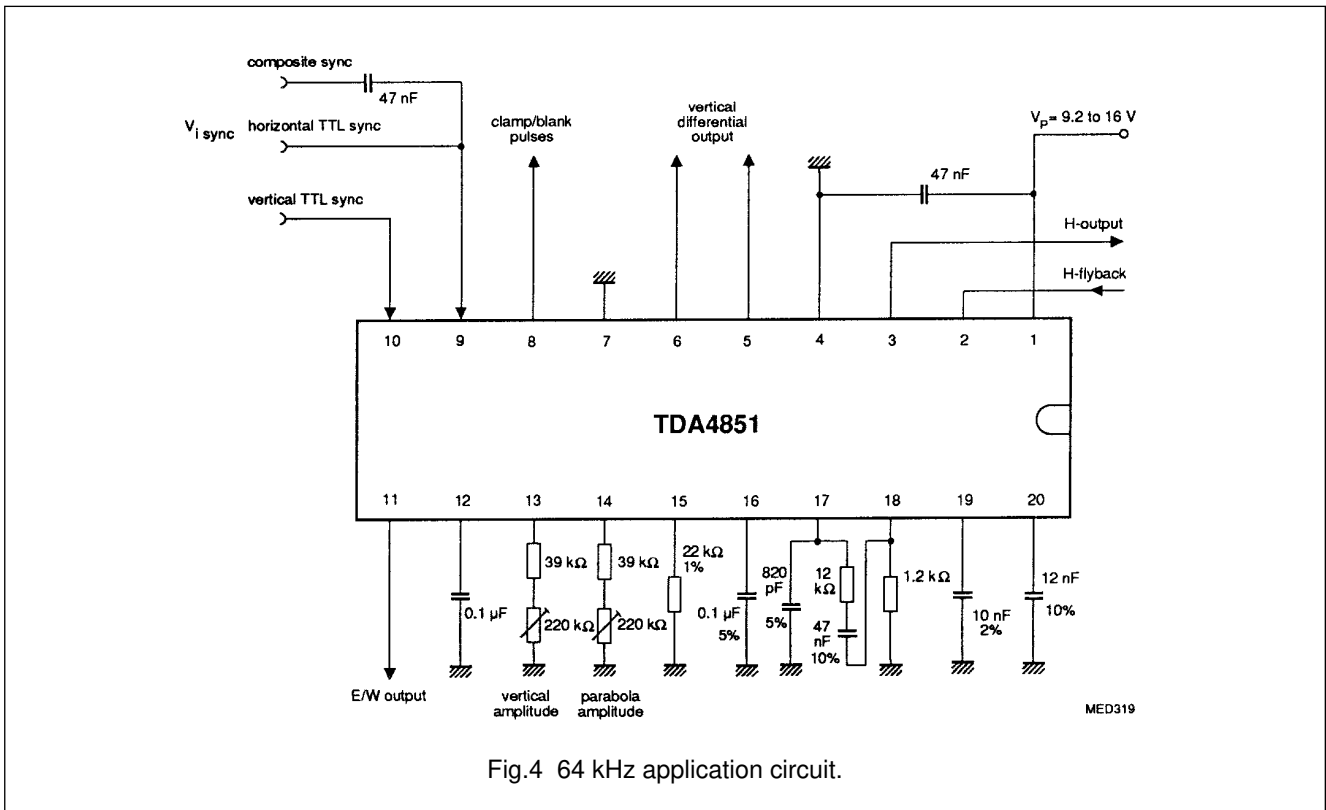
composite sync

47 nF

$V_{i\ sync}$ horizontal TTL sync

vertical TTL sync

clamp/blank pulses

vertical differential output

$V_P$= 9.2 to 16 V

47 nF

H-output

H-flyback

10 9 8 7 6 5 4 3 2 1

TDA4851

11 12 13 14 15 16 17 18 19 20

39 kΩ

39 kΩ

22 kΩ 1%

820 pF

12 kΩ

1.2 kΩ

12 nF

0.1 μF

220 kΩ

220 kΩ

0.1 μF 5%

5%

47 nF 10%

10 nF 2%

10%

E/W output

vertical amplitude

parabola amplitude

MED319

Fig.4 64 kHz application circuit.